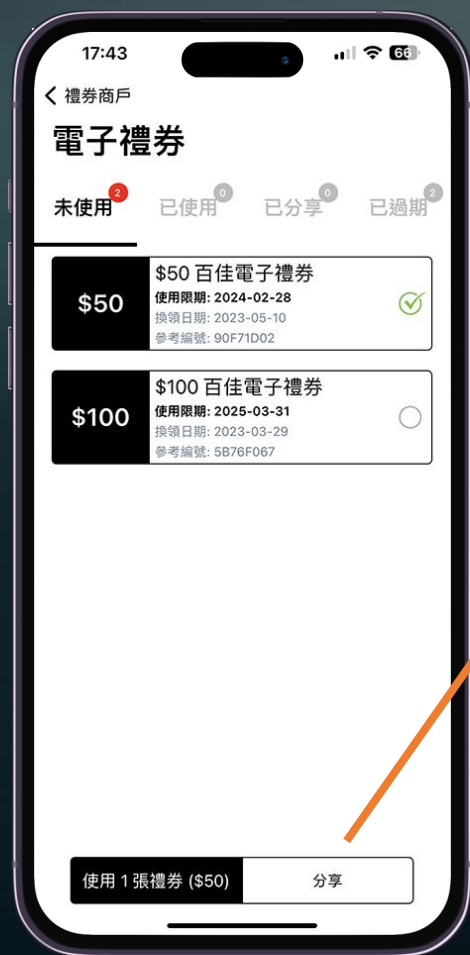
17:43
66

禮券商戶

電子禮券

未使用 2
已使用 0
已分享 0
已過期 2

$50
$50 百佳電子禮券
使用限期: 2024-02-28
換領日期: 2023-05-10
參考編號: 90F71D02

$100
$100 百佳電子禮券
使用限期: 2025-03-31
換領日期: 2023-03-29
參考編號: 5B76F067

使用 1 張禮券 ($50)
分享